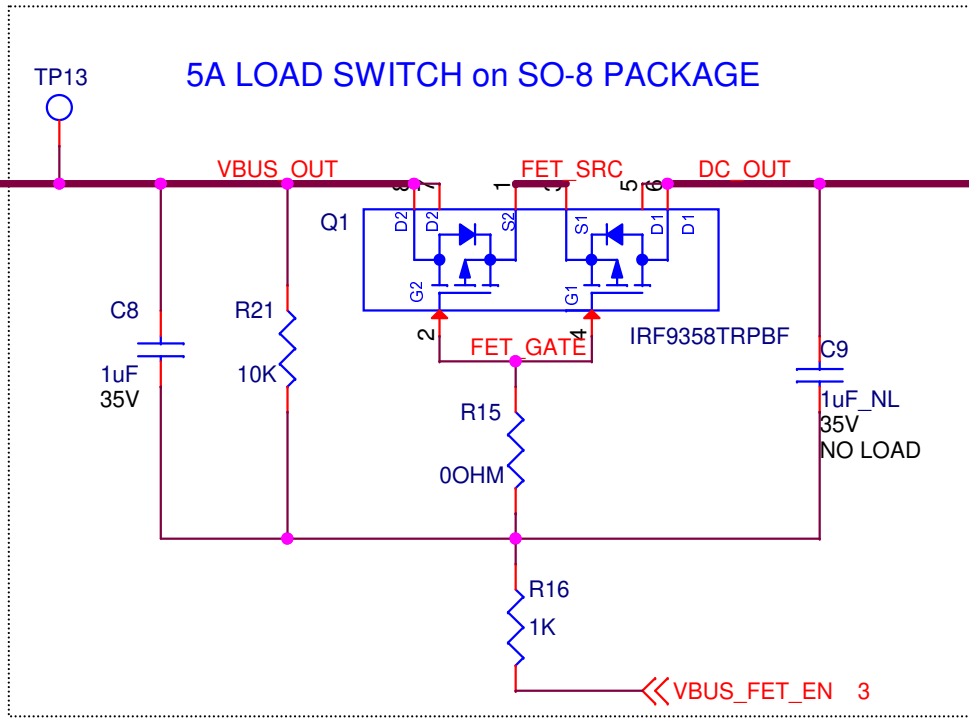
5A LOAD SWITCH on SO-8 PACKAGE

TP13

VBUS_OUT

FET_SRC

DC_OUT

8 7 1 3 5 6

Q1

D2 D2 S2 S1 D1 D1

G2 G1

2 4

FET_GATE

IRF9358TRPBF

C8
1uF
35V

R21
10K

R15
0OHM

C9
1uF_NL
35V
NO LOAD

R16
1K

VBUS_FET_EN 3